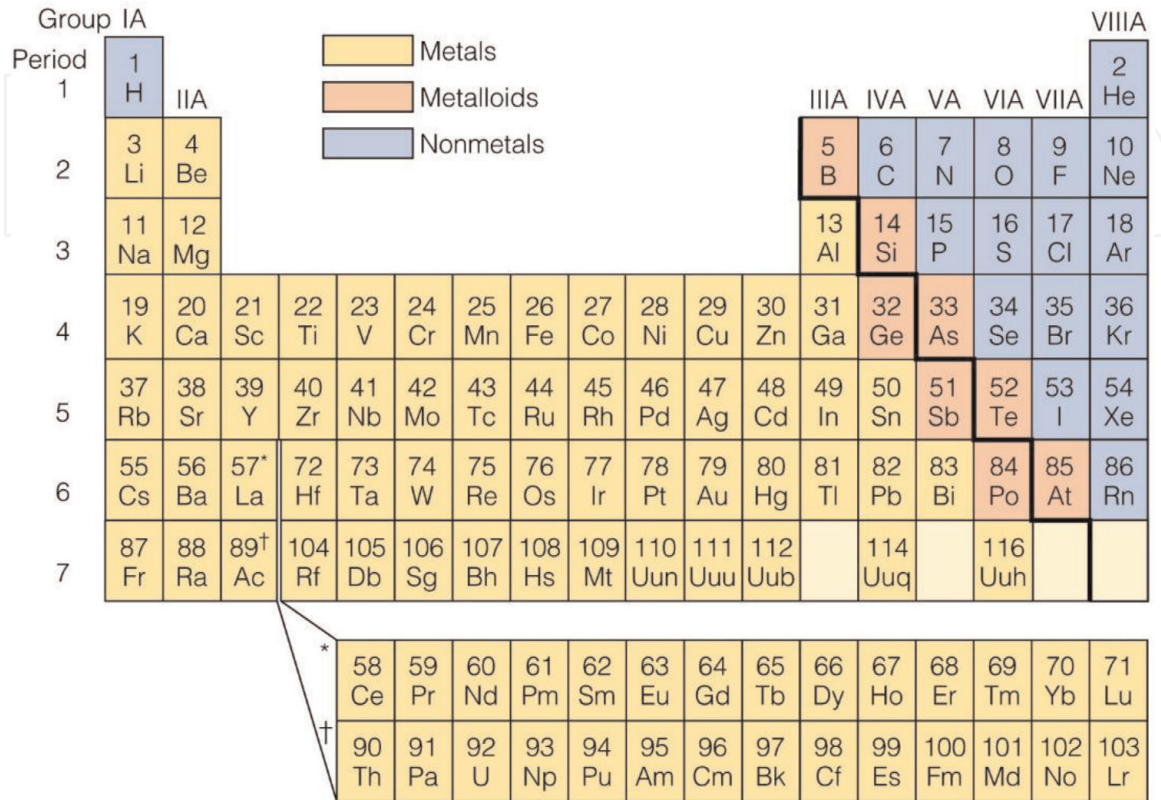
Group IA

VIIIA

Period

Metals

Metalloids

Nonmetals

IIA

IIIA IVA VA VIA VIIA

| Period | | | | | | | | | | | | | | | | | | |
|---|---|---|---|---|---|---|---|---|---|---|---|---|---|---|---|---|---|---|
| 1 | 1 H | | | | | | | | | | | | | | | | | 2 He |
| 2 | 3 Li | 4 Be | | | | | | | | | | | 5 B | 6 C | 7 N | 8 O | 9 F | 10 Ne |
| 3 | 11 Na | 12 Mg | | | | | | | | | | | 13 Al | 14 Si | 15 P | 16 S | 17 Cl | 18 Ar |
| 4 | 19 K | 20 Ca | 21 Sc | 22 Ti | 23 V | 24 Cr | 25 Mn | 26 Fe | 27 Co | 28 Ni | 29 Cu | 30 Zn | 31 Ga | 32 Ge | 33 As | 34 Se | 35 Br | 36 Kr |
| 5 | 37 Rb | 38 Sr | 39 Y | 40 Zr | 41 Nb | 42 Mo | 43 Tc | 44 Ru | 45 Rh | 46 Pd | 47 Ag | 48 Cd | 49 In | 50 Sn | 51 Sb | 52 Te | 53 I | 54 Xe |
| 6 | 55 Cs | 56 Ba | 57* La | 72 Hf | 73 Ta | 74 W | 75 Re | 76 Os | 77 Ir | 78 Pt | 79 Au | 80 Hg | 81 Tl | 82 Pb | 83 Bi | 84 Po | 85 At | 86 Rn |
| 7 | 87 Fr | 88 Ra | 89† Ac | 104 Rf | 105 Db | 106 Sg | 107 Bh | 108 Hs | 109 Mt | 110 Uun | 111 Uuu | 112 Uub | | 114 Uuq | | 116 Uuh | | |

| | | | | | | | | | | | | | | |
|---|---|---|---|---|---|---|---|---|---|---|---|---|---|---|
| * | 58 Ce | 59 Pr | 60 Nd | 61 Pm | 62 Sm | 63 Eu | 64 Gd | 65 Tb | 66 Dy | 67 Ho | 68 Er | 69 Tm | 70 Yb | 71 Lu |
| † | 90 Th | 91 Pa | 92 U | 93 Np | 94 Pu | 95 Am | 96 Cm | 97 Bk | 98 Cf | 99 Es | 100 Fm | 101 Md | 102 No | 103 Lr |